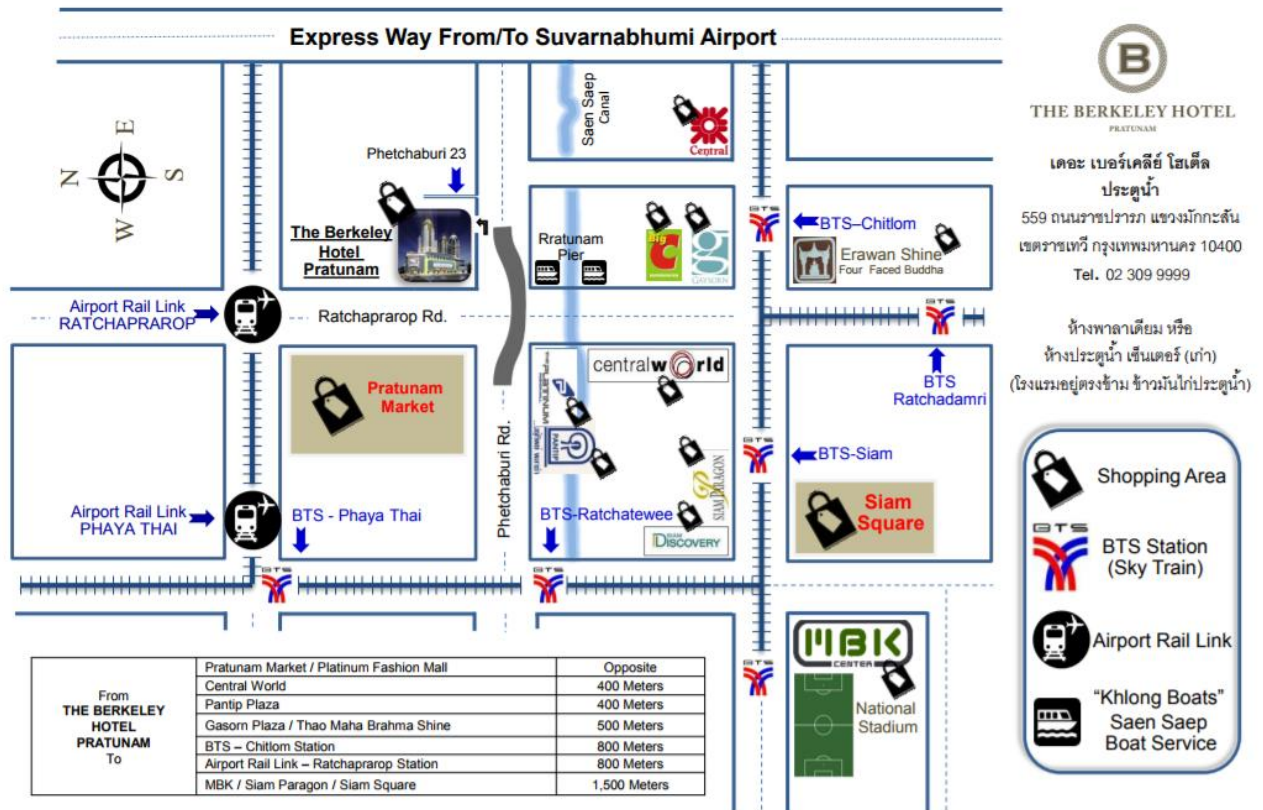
Express Way From/To Suvarnabhumi Airport

N E S W

Saen Saep Canal

Central

Phetchaburi 23

The Berkeley Hotel Pratunam

Rratunam Pier

Big C

Gaysorn

BTS–Chitlom

Erawan Shine
Four Faced Buddha

Airport Rail Link RATCHAPRAROP

Ratchaprarop Rd.

Pratunam Market

Phetchaburi Rd.

PLATINUM

PANTIP

centralwOrld

SIAM PARAGON

BTS Ratchadamri

BTS-Siam

Siam Square

Airport Rail Link PHAYA THAI

BTS - Phaya Thai

BTS-Ratchatewee

SIAM DISCOVERY

MBK CENTER

National Stadium

THE BERKELEY HOTEL
PRATUNAM

เดอะ เบอร์เคลีย์ โฮเต็ล
ประตูน้ำ
559 ถนนราชปรารภ แขวงมักกะสัน
เขตราชเทวี กรุงเทพมหานคร 10400
Tel. 02 309 9999

ห้างพาลาเดียม หรือ
ห้างประตูน้ำ เซ็นเตอร์ (เก่า)
(โรงแรมอยู่ตรงข้าม ข้าวมันไก่ประตูน้ำ)

Shopping Area

BTS Station (Sky Train)

Airport Rail Link

"Khlong Boats" Saen Saep Boat Service

| From THE BERKELEY HOTEL PRATUNAM To | Pratunam Market / Platinum Fashion Mall | Opposite |
|---|---|---|
| | Central World | 400 Meters |
| | Pantip Plaza | 400 Meters |
| | Gasorn Plaza / Thao Maha Brahma Shine | 500 Meters |
| | BTS – Chitlom Station | 800 Meters |
| | Airport Rail Link – Ratchaprarop Station | 800 Meters |
| | MBK / Siam Paragon / Siam Square | 1,500 Meters |